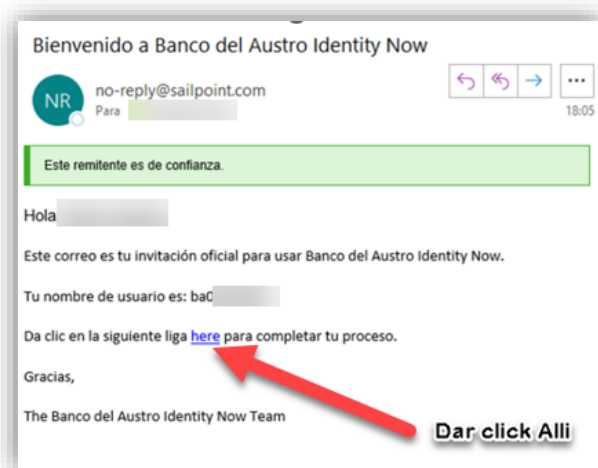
Bienvenido a Banco del Austro Identity Now

NR no-reply@sailpoint.com
Para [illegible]
18:05

Este remitente es de confianza.

Hola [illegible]

Este correo es tu invitación oficial para usar Banco del Austro Identity Now.

Tu nombre de usuario es: ba0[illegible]

Da clic en la siguiente liga here para completar tu proceso.

Gracias,

The Banco del Austro Identity Now Team

Dar click Alli